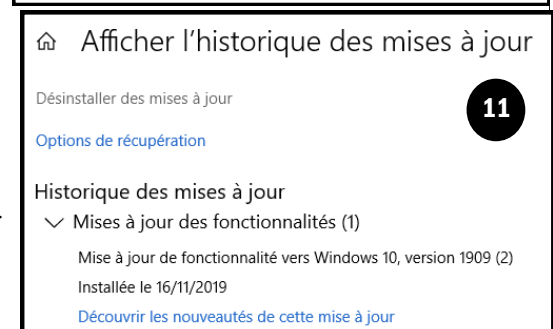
Afficher l’historique des mises à jour

Désinstaller des mises à jour

11

Options de récupération

Historique des mises à jour

Mises à jour des fonctionnalités (1)

Mise à jour de fonctionnalité vers Windows 10, version 1909 (2)

Installée le 16/11/2019

Découvrir les nouveautés de cette mise à jour